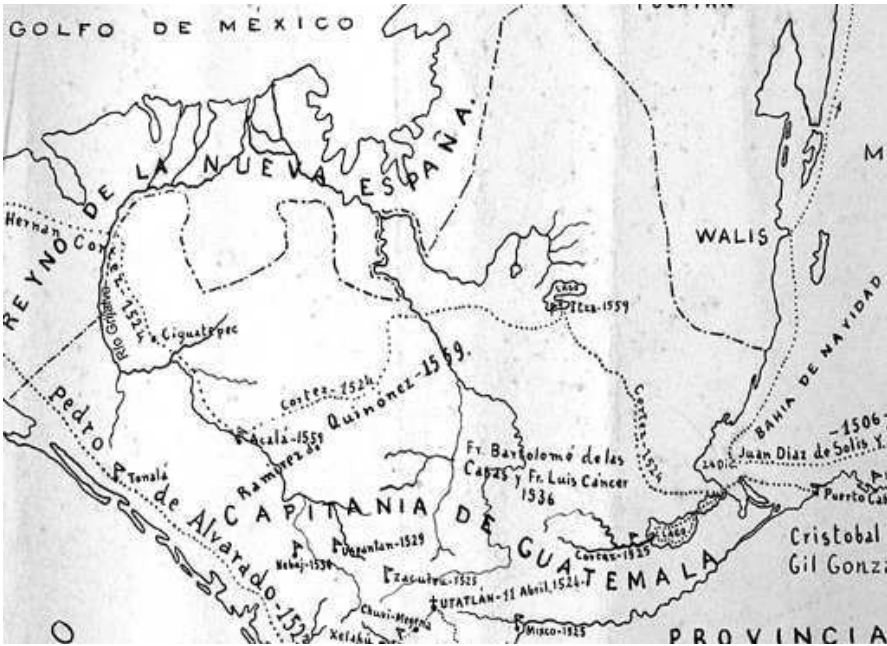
GOLFO DE MEXICO

YUCATAN

REYNO DE LA NUEVA ESPAÑA.

Hernan Cortez 1524

Rio Grijalva

Ciguatepec

WALIS

M

Lago

Peten 1559

Cortez 1524

Ramirez de Quiñonez 1559.

Acalá 1559

Pedro de Alvarado 1524

Tonalá

Cortez 1524

BAHIA DE NAVIDAD

1506

Juan Diaz de Solis Y

24 Dic.

Fr. Bartolomé de las Casas y Fr. Luis Cancer 1536

CAPITANIA DE GUATEMALA

Puerto Cab

Cristobal

Gil Gonza

Nebaj 1530

Uspantan 1529

Zacualpa 1525

Cortez 1525

Lago

UTATLAN 11 Abril 1524

Chuvi-Megena

Xelahú

Mixco 1525

O

PROVINCIA